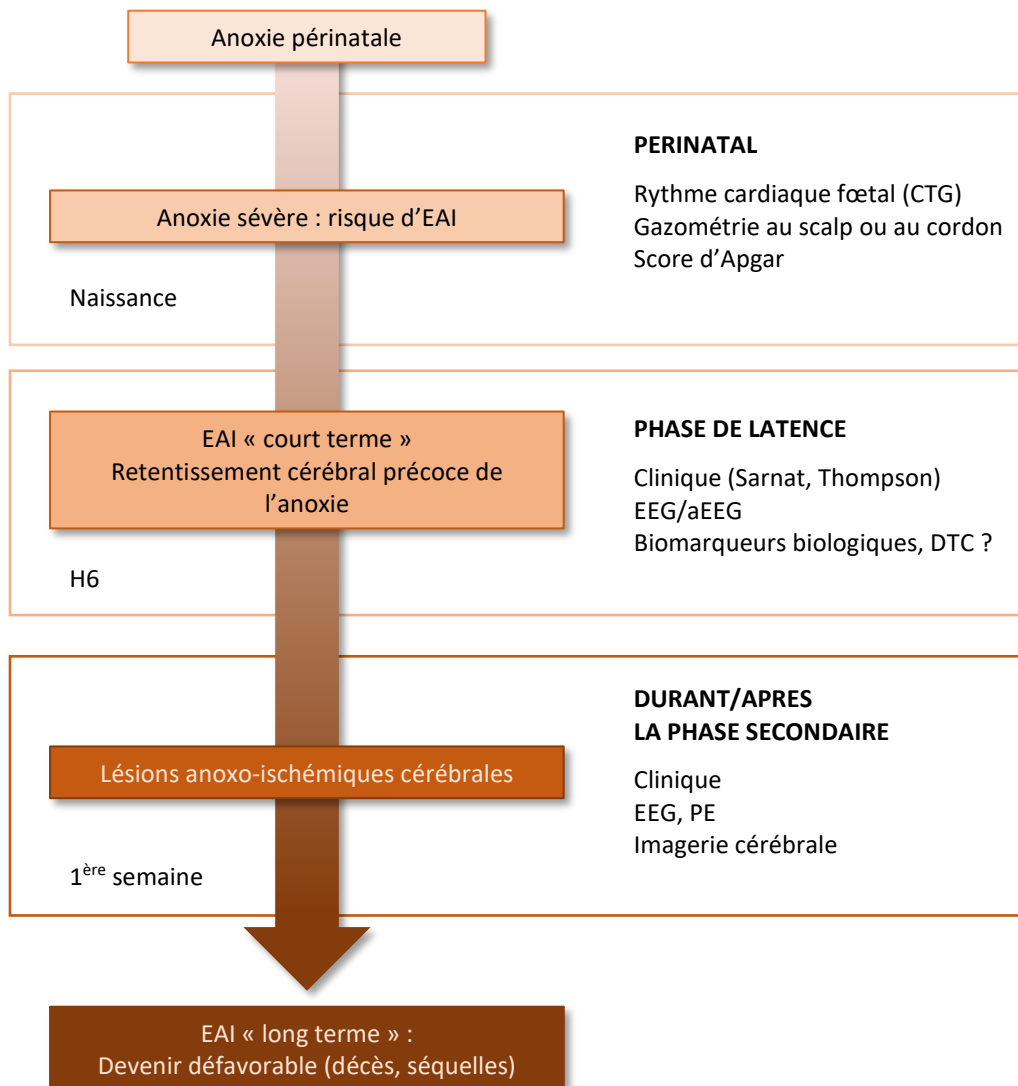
Anoxie périnatale

PERINATAL

Rythme cardiaque fœtal (CTG)
Gazométrie au scalp ou au cordon
Score d'Apgar

Anoxie sévère : risque d'EAI

Naissance

PHASE DE LATENCE

Clinique (Sarnat, Thompson)
EEG/aEEG
Biomarqueurs biologiques, DTC ?

EAI « court terme »
Retentissement cérébral précoce de l'anoxie

H6

DURANT/APRES
LA PHASE SECONDAIRE

Clinique
EEG, PE
Imagerie cérébrale

Lésions anoxo-ischémiques cérébrales

1$^{ère}$ semaine

EAI « long terme » :
Devenir défavorable (décès, séquelles)